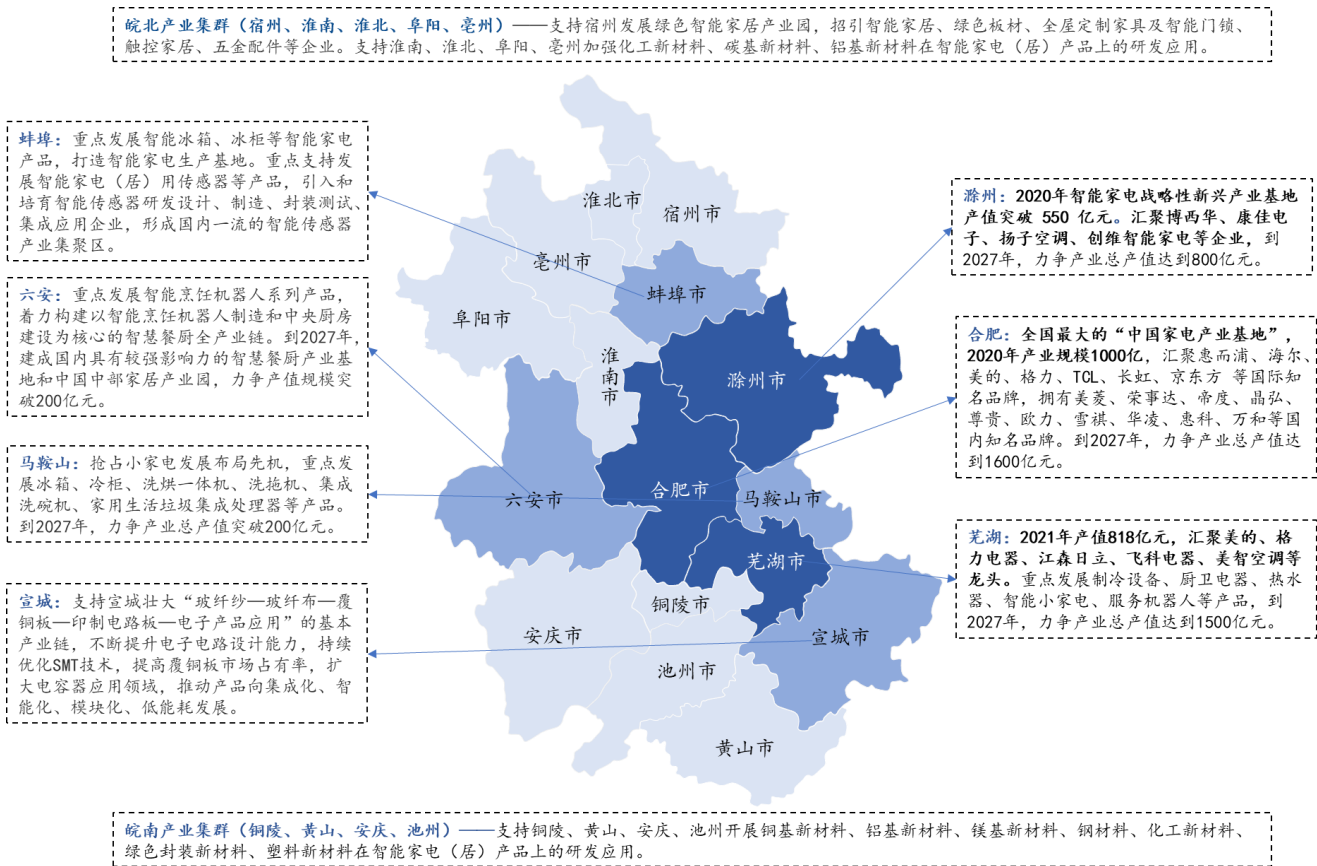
皖北产业集群（宿州、淮南、淮北、阜阳、亳州）——支持宿州发展绿色智能家居产业园，招引智能家居、绿色板材、全屋定制家具及智能门锁、触控家居、五金配件等企业。支持淮南、淮北、阜阳、亳州加强化工新材料、碳基新材料、铝基新材料在智能家电（居）产品上的研发应用。

蚌埠：重点发展智能冰箱、冰柜等智能家电产品，打造智能家电生产基地。重点支持发展智能家电（居）用传感器等产品，引入和培育智能传感器研发设计、制造、封装测试、集成应用企业，形成国内一流的智能传感器产业集聚区。

六安：重点发展智能烹饪机器人系列产品，着力构建以智能烹饪机器人制造和中央厨房建设为核心的智慧餐厨全产业链。到2027年，建成国内具有较强影响力的智慧餐厨产业基地和中国中部家居产业园，力争产值规模突破200亿元。

马鞍山：抢占小家电发展布局先机，重点发展冰箱、冷柜、洗烘一体机、洗拖机、集成洗碗机、家用生活垃圾集成处理器等产品。到2027年，力争产业总产值突破200亿元。

宣城：支持宣城壮大“玻纤纱—玻纤布—覆铜板—印制电路板—电子产品应用”的基本产业链，不断提升电子电路设计能力，持续优化SMT技术，提高覆铜板市场占有率，扩大电容器应用领域，推动产品向集成化、智能化、模块化、低能耗发展。

淮北市
宿州市
亳州市
蚌埠市
阜阳市
淮南市
滁州市
六安市
合肥市
马鞍山市
芜湖市
铜陵市
安庆市
宣城市
池州市
黄山市

滁州：2020年智能家电战略性新兴产业基地产值突破 550 亿元。汇聚博西华、康佳电子、扬子空调、创维智能家电等企业，到2027年，力争产业总产值达到800亿元。

合肥：全国最大的“中国家电产业基地”，2020年产业规模1000亿，汇聚惠而浦、海尔、美的、格力、TCL、长虹、京东方 等国际知名品牌，拥有美菱、荣事达、帝度、晶弘、尊贵、欧力、雪祺、华凌、惠科、万和等国内知名品牌。到2027年，力争产业总产值达到1600亿元。

芜湖：2021年产值818亿元，汇聚美的、格力电器、江森日立、飞科电器、美智空调等龙头。重点发展制冷设备、厨卫电器、热水器、智能小家电、服务机器人等产品，到2027年，力争产业总产值达到1500亿元。

皖南产业集群（铜陵、黄山、安庆、池州）——支持铜陵、黄山、安庆、池州开展铜基新材料、铝基新材料、镁基新材料、钢材料、化工新材料、绿色封装新材料、塑料新材料在智能家电（居）产品上的研发应用。